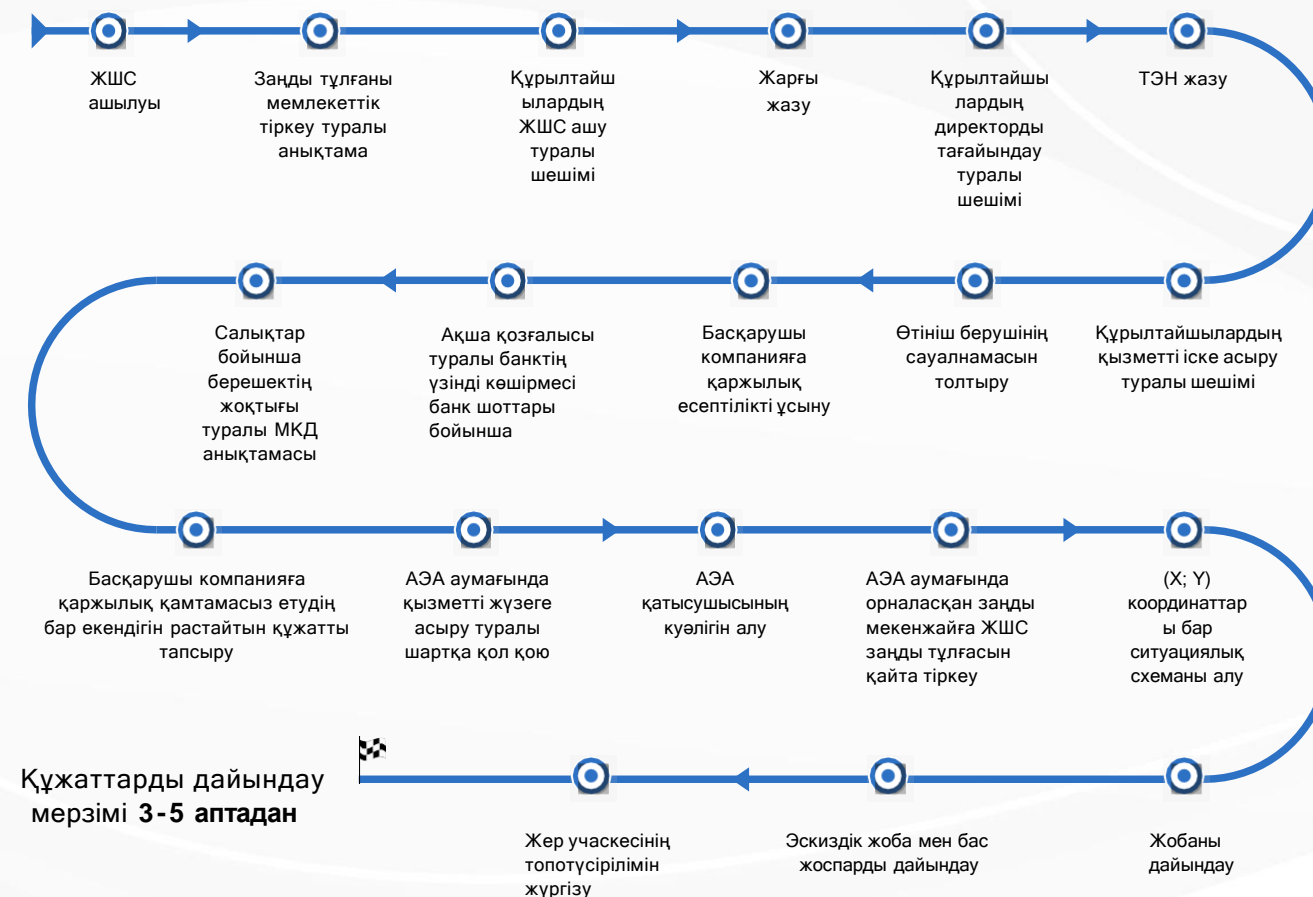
ЖШС ашылуы

Заңды тұлғаны мемлекеттік тіркеу туралы анықтама

Құрылтайшылардың ЖШС ашу туралы шешімі

Жарғы жазу

Құрылтайшылардың директорды тағайындау туралы шешімі

ТЭН жазу

Құрылтайшылардың қызметті іске асыру туралы шешімі

Өтініш берушінің сауалнамасын толтыру

Басқарушы компанияға қаржылық есептілікті ұсыну

Ақша қозғалысы туралы банктің үзінді көшірмесі банк шоттары бойынша

Салықтар бойынша берешектің жоқтығы туралы МКД анықтамасы

Басқарушы компанияға қаржылық қамтамасыз етудің бар екендігін растайтын құжатты тапсыру

АЭА аумағында қызметті жүзеге асыру туралы шартқа қол қою

АЭА қатысушысының куәлігін алу

АЭА аумағында орналасқан заңды мекенжайға ЖШС заңды тұлғасын қайта тіркеу

(X; Y) координаттары бар ситуациялық схеманы алу

Жобаны дайындау

Эскиздік жоба мен бас жоспарды дайындау

Жер учаскесінің топотүсірілімін жүргізу

Құжаттарды дайындау мерзімі 3-5 аптадан